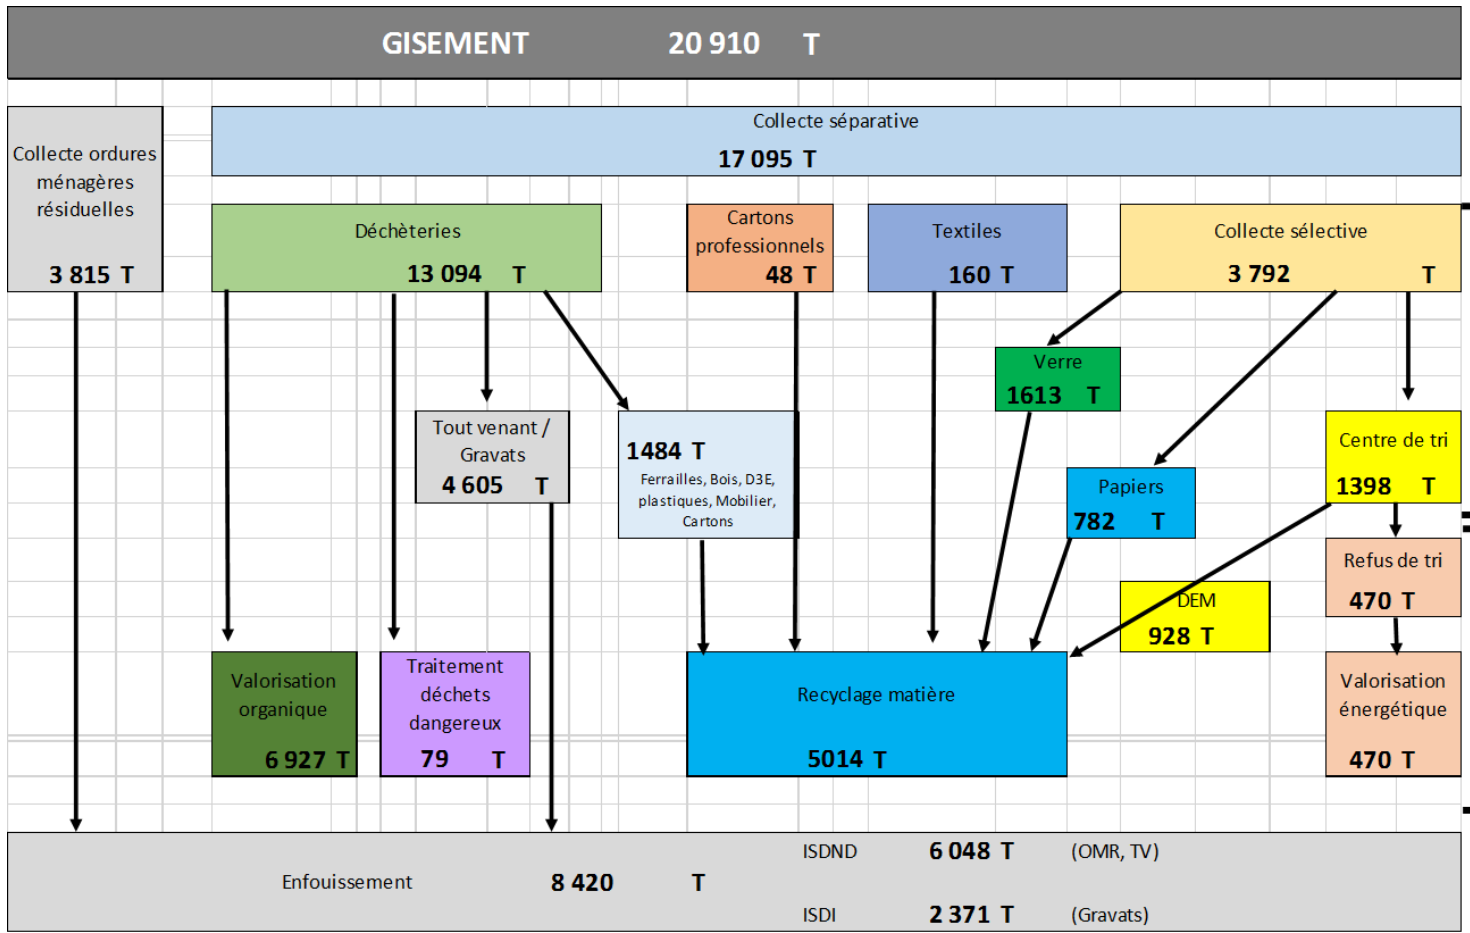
GISEMENT 20 910 T

Collecte ordures ménagères résiduelles
3 815 T

Collecte séparative
17 095 T

Déchèteries
13 094 T

Cartons professionnels
48 T

Textiles
160 T

Collecte sélective
3 792 T

Verre
1613 T

Tout venant / Gravats
4 605 T

1484 T
Ferrailles, Bois, D3E, plastiques, Mobilier, Cartons

Centre de tri
1398 T

Papiers
782 T

Refus de tri
470 T

DEM
928 T

Valorisation organique
6 927 T

Traitement déchets dangereux
79 T

Recyclage matière
5014 T

Valorisation énergétique
470 T

Enfouissement 8 420 T
ISDND 6 048 T (OMR, TV)
ISDI 2 371 T (Gravats)